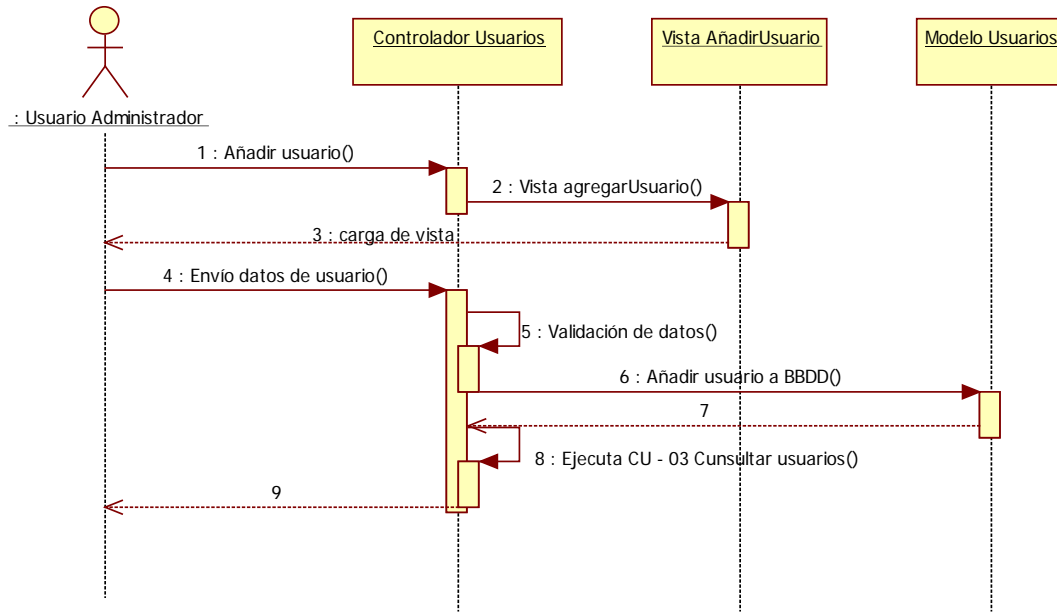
: Usuario Administrador

Controlador Usuarios

Vista AñadirUsuario

Modelo Usuarios

1 : Añadir usuario()

2 : Vista agregarUsuario()

3 : carga de vista

4 : Envío datos de usuario()

5 : Validación de datos()

6 : Añadir usuario a BBDD()

7

8 : Ejecuta CU - 03 Cunsultar usuarios()

9